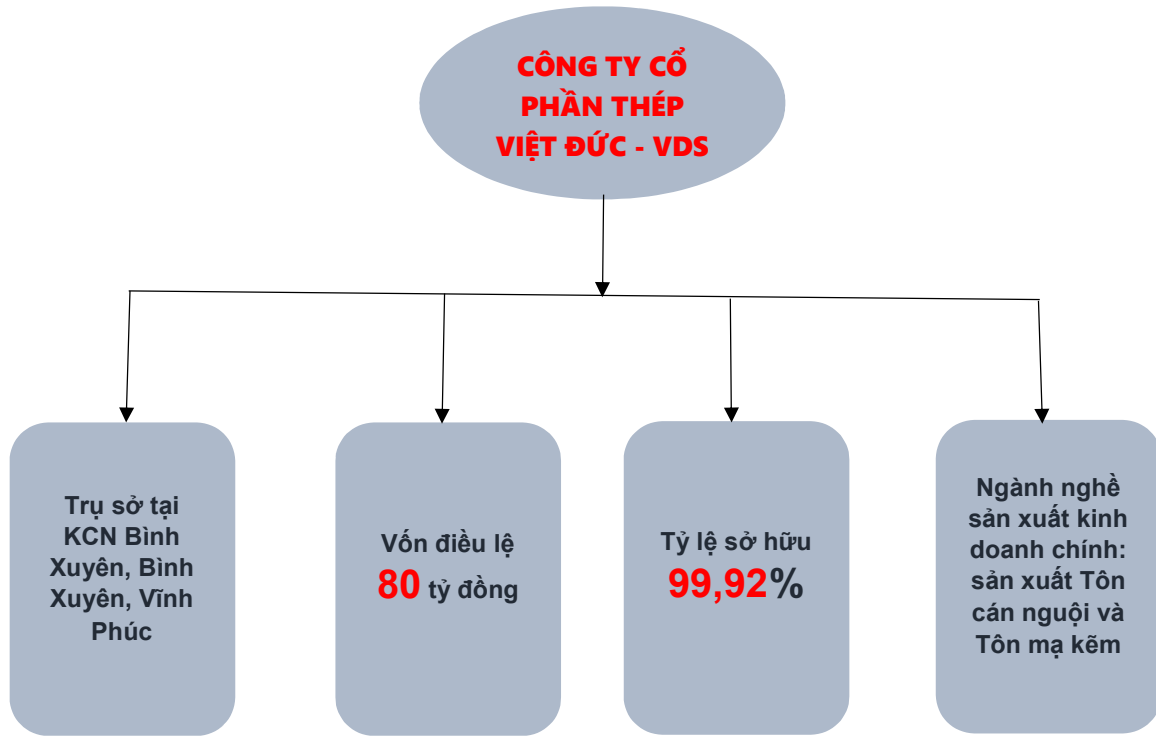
CÔNG TY CỔ PHẦN THÉP VIỆT ĐỨC - VDS

Trụ sở tại KCN Bình Xuyên, Bình Xuyên, Vĩnh Phúc

Vốn điều lệ 80 tỷ đồng

Tỷ lệ sở hữu 99,92%

Ngành nghề sản xuất kinh doanh chính: sản xuất Tôn cán nguội và Tôn mạ kẽm